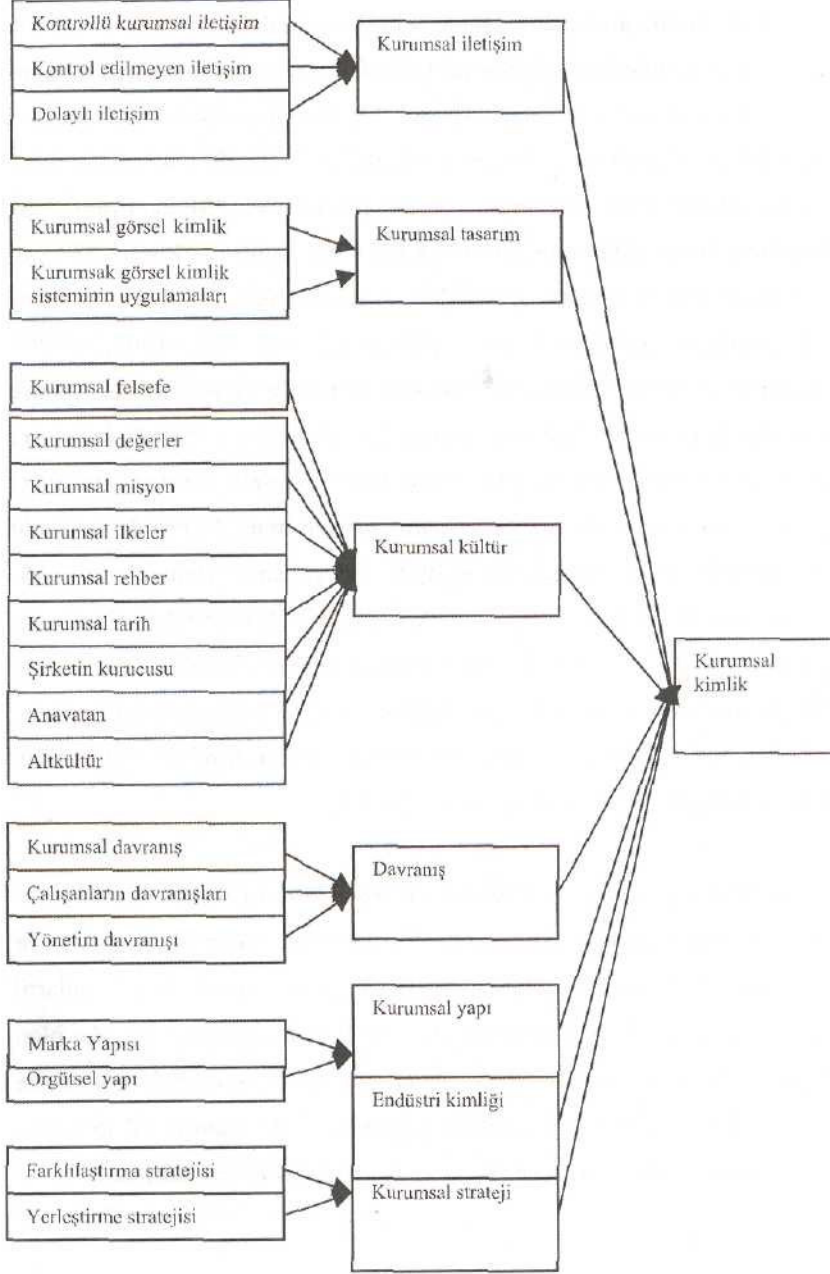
Kontrollü kurumsal iletişim

Kontrol edilmeyen iletişim

Dolaylı iletişim

Kurumsal iletişim

Kurumsal görsel kimlik

Kurumsak görsel kimlik sisteminin uygulamaları

Kurumsal tasarım

Kurumsal felsefe

Kurumsal değerler

Kurumsal misyon

Kurumsal ilkeler

Kurumsal rehber

Kurumsal tarih

Şirketin kurucusu

Anavatan

Altkültür

Kurumsal kültür

Kurumsal kimlik

Kurumsal davranış

Çalışanların davranışları

Yönetim davranışı

Davranış

Marka Yapısı

Örgütsel yapı

Kurumsal yapı

Endüstri kimliği

Farklılaştırma stratejisi

Yerleştirme stratejisi

Kurumsal strateji